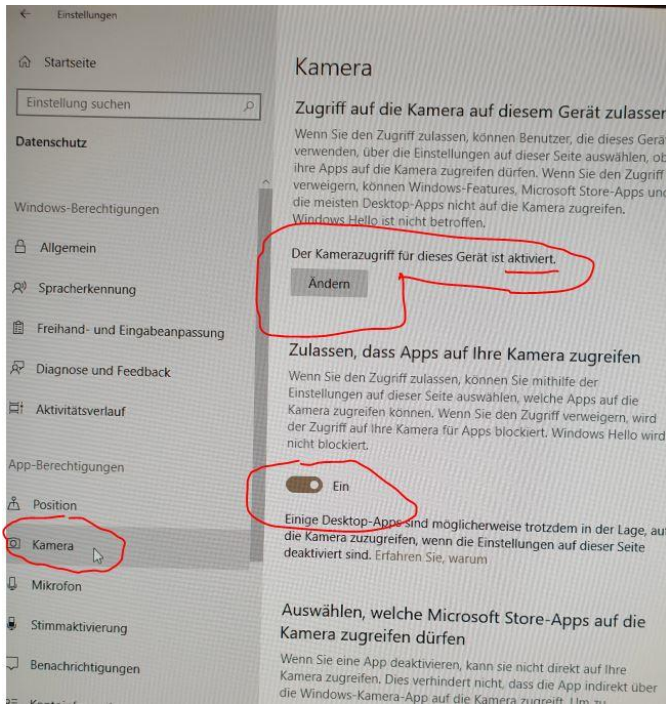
← Einstellungen

Startseite

Einstellung suchen

Datenschutz

Windows-Berechtigungen

Allgemein

Spracherkennung

Freihand- und Eingabeanpassung

Diagnose und Feedback

Aktivitätsverlauf

App-Berechtigungen

Position

Kamera

Mikrofon

Stimmaktivierung

Benachrichtigungen

Kamera

Zugriff auf die Kamera auf diesem Gerät zulasse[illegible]

Wenn Sie den Zugriff zulassen, können Benutzer, die dieses Gerä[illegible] verwenden, über die Einstellungen auf dieser Seite auswählen, ob ihre Apps auf die Kamera zugreifen dürfen. Wenn Sie den Zugriff verweigern, können Windows-Features, Microsoft Store-Apps un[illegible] die meisten Desktop-Apps nicht auf die Kamera zugreifen. Windows Hello ist nicht betroffen.

Der Kamerazugriff für dieses Gerät ist aktiviert.

Ändern

Zulassen, dass Apps auf Ihre Kamera zugreifen

Wenn Sie den Zugriff zulassen, können Sie mithilfe der Einstellungen auf dieser Seite auswählen, welche Apps auf die Kamera zugreifen können. Wenn Sie den Zugriff verweigern, wird der Zugriff auf Ihre Kamera für Apps blockiert. Windows Hello wird nicht blockiert.

Ein

Einige Desktop-Apps sind möglicherweise trotzdem in der Lage, au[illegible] die Kamera zuzugreifen, wenn die Einstellungen auf dieser Seite deaktiviert sind. Erfahren Sie, warum

Auswählen, welche Microsoft Store-Apps auf die Kamera zugreifen dürfen

Wenn Sie eine App deaktivieren, kann sie nicht direkt auf Ihre Kamera zugreifen. Dies verhindert nicht, dass die App indirekt über die Windows-Kamera-App auf die Kamera zugreift. Um zu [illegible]